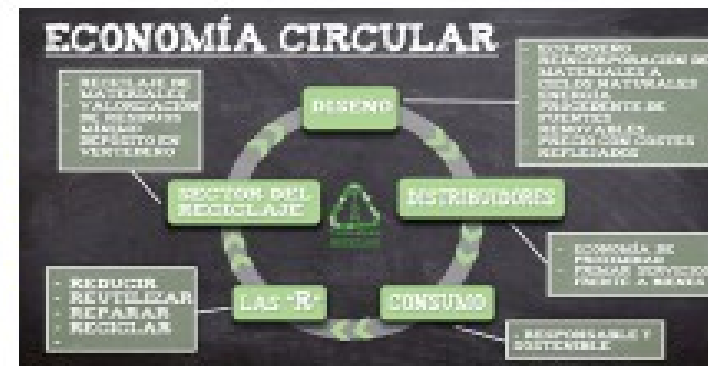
ECONOMÍA CIRCULAR

- RECICLAJE DE MATERIALES Y VALORIZACIÓN DE RESIDUOS
- MÍNIMO DEPÓSITO EN VERTEDERO

DISEÑO

- ECO-DISEÑO
- REINCORPORACIÓN DE MATERIALES A CICLOS NATURALES
- ENERGÍA PROCEDENTE DE FUENTES RENOVABLES
- PRECIO CON COSTES REFLEJADOS

SECTOR DEL RECICLAJE

DISTRIBUIDORES

- ECONOMÍA DE PRODUCTOS
- PRIMAR SERVICIOS FRENTE A BIENES

- REDUCIR
- REUTILIZAR
- REPARAR
- RECICLAR
-

LAS "R"

CONSUMO

- RESPONSABLE Y SOSTENIBLE